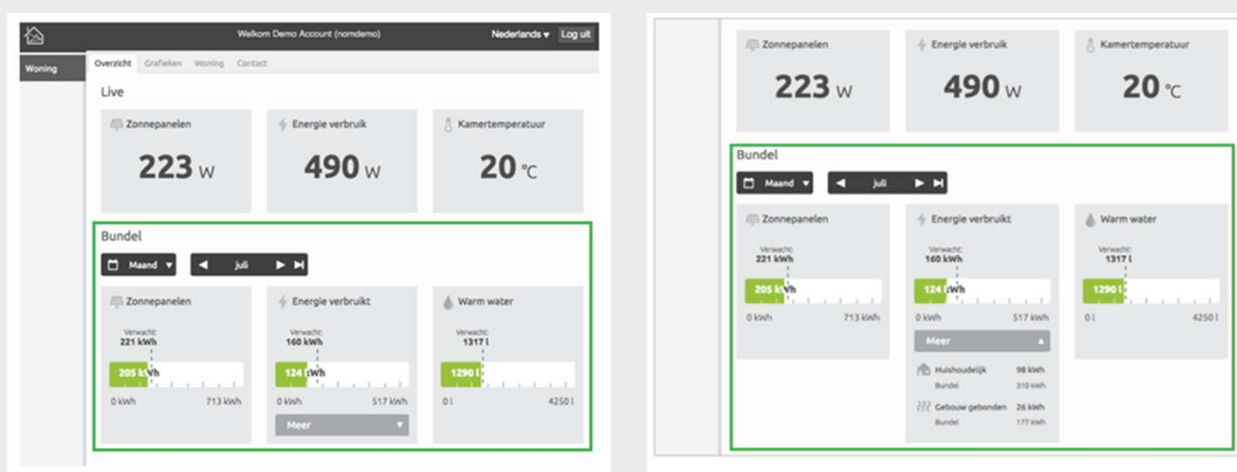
Welkom Demo Account (nomdemo) Nederlands ▾ Log uit

Woning

Overzicht Grafieken Woning Contact

Live

Zonnepanelen

223 W

Energie verbruik

490 W

Kamertemperatuur

20 °C

Bundel

Maand ▾ ◀ juli ▶ ▶|

Zonnepanelen

Verwacht: 221 kWh

205 kWh

0 kWh 713 kWh

Energie verbruikt

Verwacht: 160 kWh

124 kWh

0 kWh 517 kWh

Meer ▾

Warm water

Verwacht: 1317 l

1290 l

0 l 4250 l

Zonnepanelen

223 W

Energie verbruik

490 W

Kamertemperatuur

20 °C

Bundel

Maand ▾ ◀ juli ▶ ▶|

Zonnepanelen

Verwacht: 221 kWh

205 kWh

0 kWh 713 kWh

Energie verbruikt

Verwacht: 160 kWh

124 kWh

0 kWh 517 kWh

Meer ▴

Huishoudelijk 98 kWh
Bundel 310 kWh

Gebouw gebonden 26 kWh
Bundel 177 kWh

Warm water

Verwacht: 1317 l

1290 l

0 l 4250 l